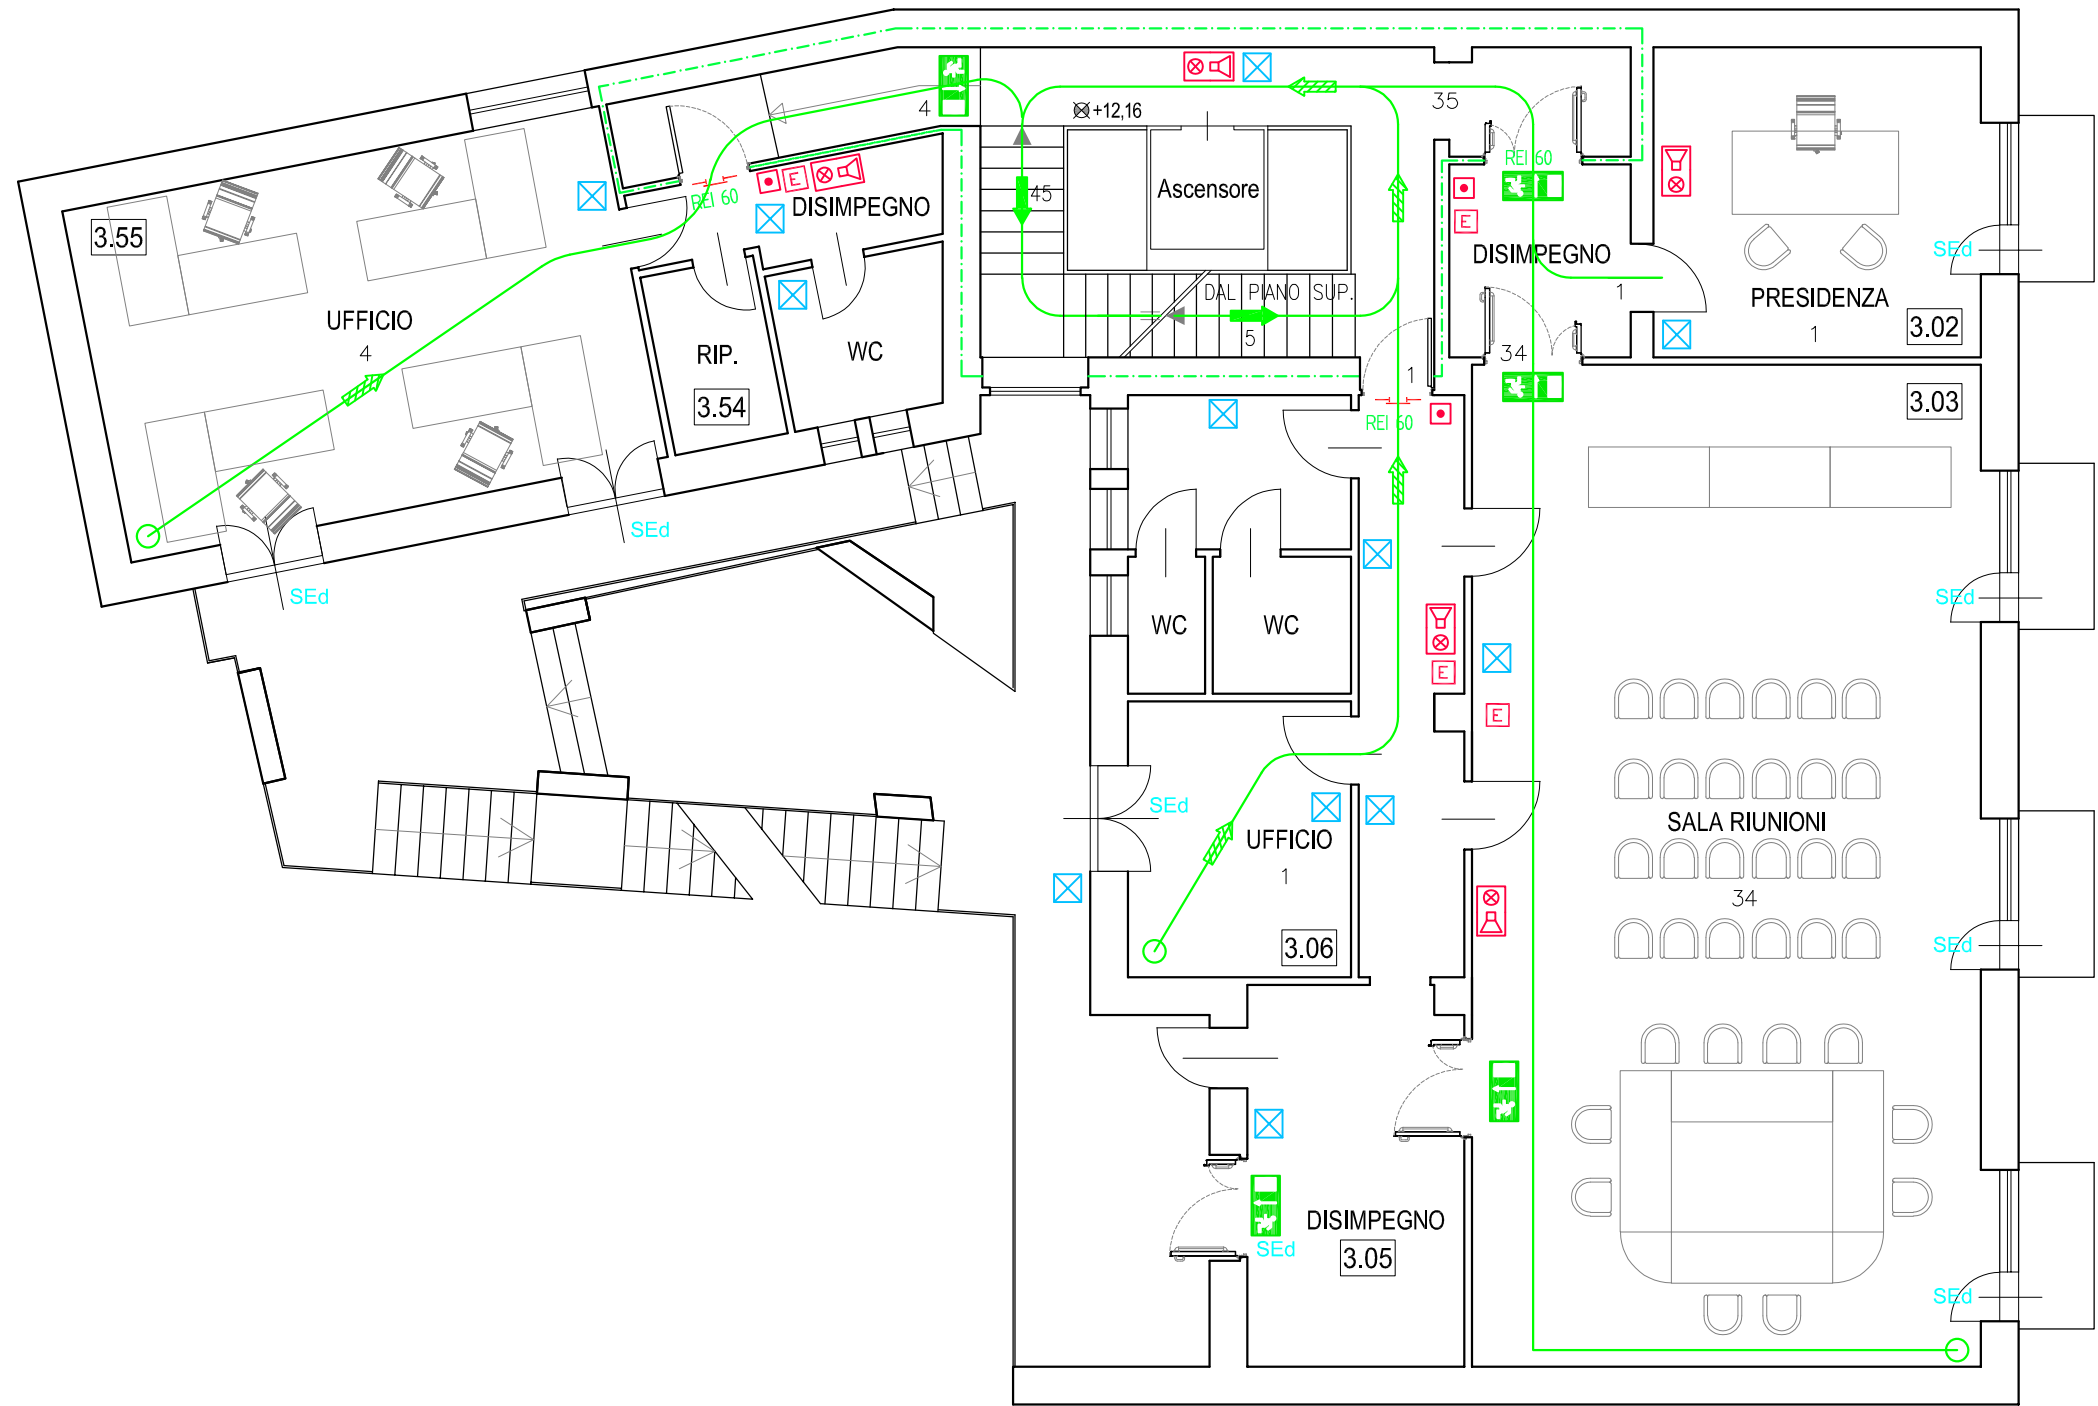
3.55
UFFICIO
4
SEd
SEd
REI 60
DISIMPEGNO
E
4
RIP.
3.54
WC
+12,16
45
Ascensore
DAL PIANO SUP.
5
35
REI 60
E
DISIMPEGNO
1
34
PRESIDENZA
1
3.02
SEd
3.03
1
REI 60
WC
WC
E
E
SEd
SEd
UFFICIO
1
3.06
SALA RIUNIONI
34
SEd
DISIMPEGNO
3.05
SEd
SEd